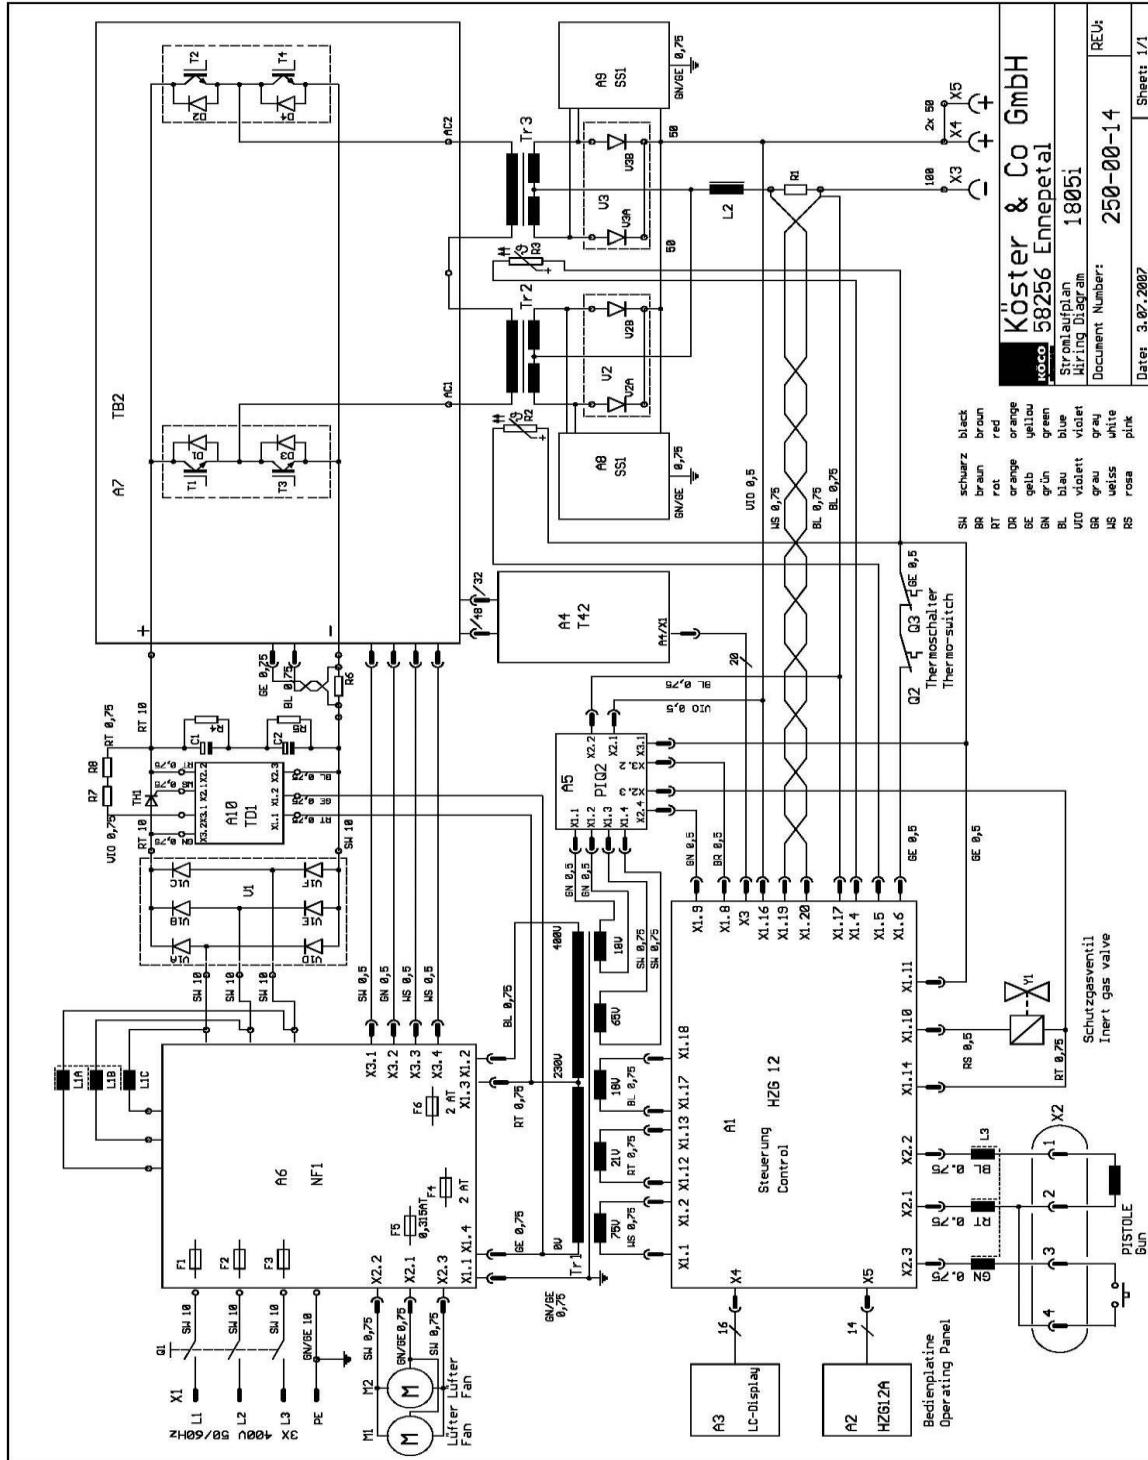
Köster & Co GmbH
58256 Ennepetal

KOCO

Stromlaufplan
Wiring Diagram
1805i

Document Number:
250-00-14

REV:

Date: 3.07.2007
Sheet: 1/1

| SW | schwarz | black |
|---|---|---|
| BR | braun | brown |
| RT | rot | red |
| OR | orange | orange |
| GE | gelb | yellow |
| GN | grün | green |
| BL | blau | blue |
| VIO | violett | violet |
| GR | grau | gray |
| WS | weiss | white |
| RS | rosa | pink |

A7
TB2
T1 D1
T3 D3
T2 D2
T4 D4
AC1
AC2
+
-
RT 10
SW 10
Tr 2
Tr 3
V2 V2A V2B
V3 V3A V3B
R2 R3
A8 SS1
A9 SS1
0,75
GN/GE
50
50
100
2x 50
X3 X4 X5
L2
R1
VIO 0,5
WS 0,75
BL 0,75
BL 0,75
A4 T42
A4/X1
48
32
20
Q2 Q3
Thermoschalter
Thermo-switch
GE 0,5
A5 PIQ2
X1.1 X1.2 X1.3 X1.4
X2.2 X2.1 X3.1 X3.2 X3.3 X2.4
BL 0,75
VIO 0,5
GN 0,5
BR 0,5
GE 0,5
GN 0,5
GN 0,5
SW 0,75
SW 0,75
R6
GE 0,75
BL 0,75
RT 0,75
R7 R8
VIO 0,75
TH1
R4 R5
C1 C2
A10 TD1
X3.2 X3.1 X2.1 X2.2 X2.3 X1.1 X1.2 X1.3
BL 0,75
GE 0,75
RT 0,75
V1 V1A V1B V1C V1D V1E V1F
SW 10
SW 10
SW 10
SW 10
SW 0,5
GN 0,5
WS 0,5
WS 0,5
L1A L1B L1C
A6
NF1
X3.1 X3.2 X3.3 X3.4
X1.2 X1.3 X1.4 X1.1
X2.2 X2.1 X2.3
F1 F2 F3
F4 2 AT
F5 0,315AT
F6 2 AT
BL 0,75
RT 0,75
GE 0,75
Q1
X1 L1 L2 L3 PE
3X 400V 50/60Hz
SW 10
SW 10
SW 10
GN/GE 10
SW 0,75
GN/GE 0,75
SW 0,75
M1 M2
Lüfter
Fan
Lüfter
Fan
400V
230V
0V
Tr1
GN/GE 0,75
18V
65V
18V
21V
75V
BL 0,75
RT 0,75
WS 0,75
A1
HZG 12
Steuerung
Control
X1.9 X1.8 X3 X1.16 X1.19 X1.20 X1.17 X1.4 X1.5 X1.6
X1.18 X1.17 X1.13 X1.12 X1.2 X1.1
X1.11 X1.10 X1.14
X2.2 X2.1 X2.3
X4 X5
Y1
Schutzgasventil
Inert gas valve
RS 0,5
RT 0,75
GE 0,5
L3
BL 0,75
RT 0,75
GN 0,75
X2
1 2 3 4
PISTOLE
Gun
16
14
A3 LC-Display
A2 HZG12A
Bedienplatine
Operating Panel